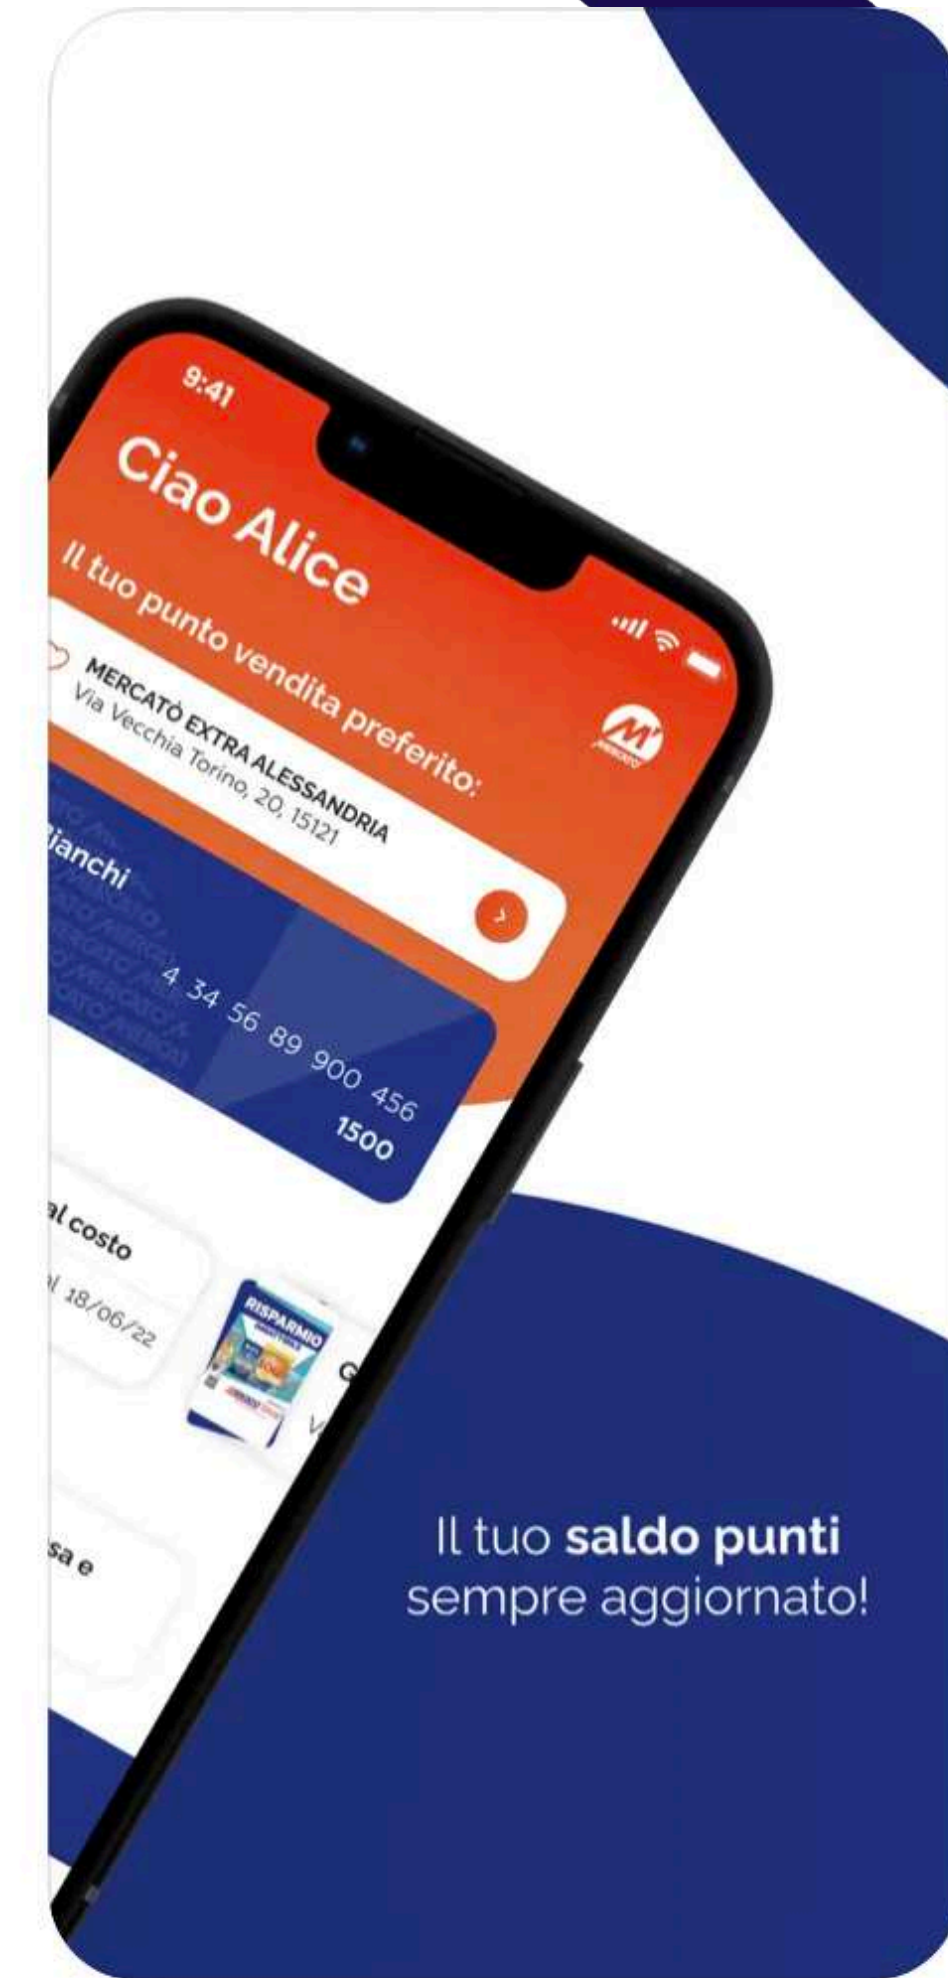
9:41

Ciao Alice

Il tuo punto vendita preferito:

MERCATÒ EXTRA ALESSANDRIA
Via Vecchia Torino, 20, 15121

Bianchi

4 34 56 89 900 456

1500

al costo

al 18/06/22

RISPARMIO

G

V

sa e

Il tuo saldo punti sempre aggiornato!